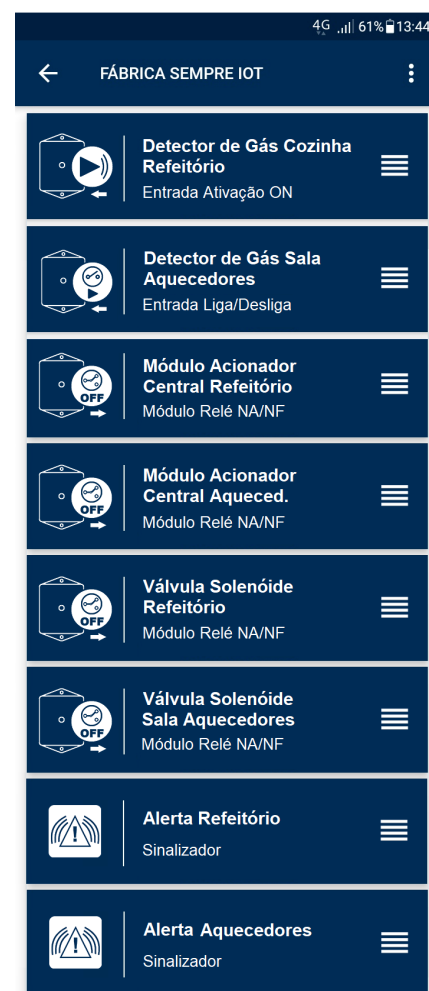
4G 61% 13:44

FÁBRICA SEMPRE IOT

Detector de Gás Cozinha Refeitório
Entrada Ativação ON

Detector de Gás Sala Aquecedores
Entrada Liga/Desliga

OFF
Módulo Acionador Central Refeitório
Módulo Relé NA/NF

OFF
Módulo Acionador Central Aqueced.
Módulo Relé NA/NF

OFF
Válvula Solenóide Refeitório
Módulo Relé NA/NF

OFF
Válvula Solenóide Sala Aquecedores
Módulo Relé NA/NF

Alerta Refeitório
Sinalizador

Alerta Aquecedores
Sinalizador